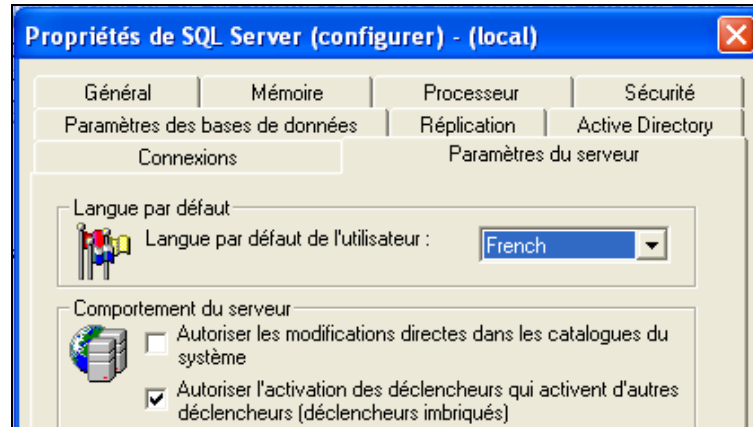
Propriétés de SQL Server (configurer) - (local)

Général | Mémoire | Processeur | Sécurité
Paramètres des bases de données | Réplication | Active Directory
Connexions | Paramètres du serveur

Langue par défaut
Langue par défaut de l'utilisateur : French

Comportement du serveur
Autoriser les modifications directes dans les catalogues du système
Autoriser l'activation des déclencheurs qui activent d'autres déclencheurs (déclencheurs imbriqués)